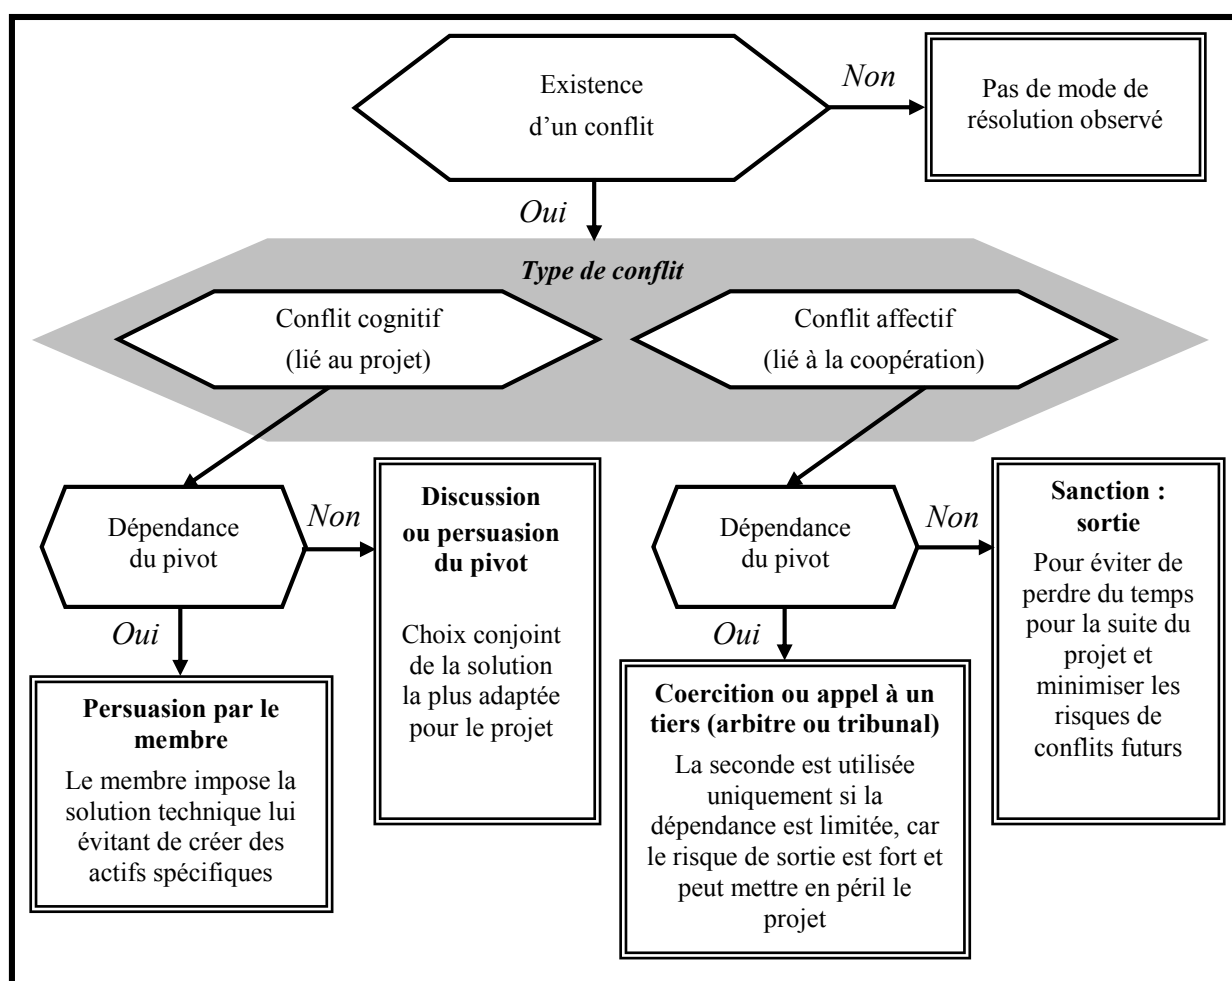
Existence d'un conflit

Non

Pas de mode de résolution observé

Oui

Type de conflit

Conflit cognitif (lié au projet)

Conflit affectif (lié à la coopération)

Dépendance du pivot

Non

Discussion ou persuasion du pivot

Choix conjoint de la solution la plus adaptée pour le projet

Oui

Persuasion par le membre

Le membre impose la solution technique lui évitant de créer des actifs spécifiques

Dépendance du pivot

Non

Sanction : sortie

Pour éviter de perdre du temps pour la suite du projet et minimiser les risques de conflits futurs

Oui

Coercition ou appel à un tiers (arbitre ou tribunal)

La seconde est utilisée uniquement si la dépendance est limitée, car le risque de sortie est fort et peut mettre en péril le projet